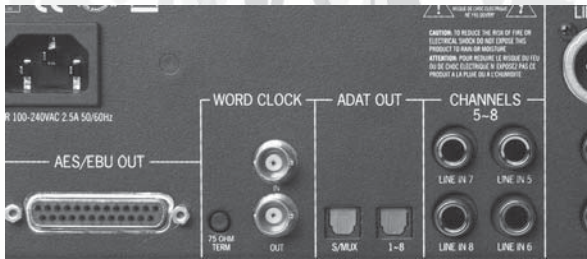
RISQUE DE CHOC ELECTRIQUE NE PAS OUVRIR

CAUTION: TO REDUCE THE RISK OF FIRE OR ELECTRICAL SHOCK DO NOT EXPOSE THIS PRODUCT TO RAIN OR MOISTURE
ATTENTION: POUR REDUIRE LE RISQUE DU FEU OU DE CHOC ELECTRIQUE N'EXPOSEZ PAS CE PRODUIT A LA PLUIE OU A L'HUMIDITE

R 100-240VAC 2.5A 50/60Hz

WORD CLOCK

ADAT OUT

CHANNELS 5~8

AES/EBU OUT

IN

75 OHM TERM

OUT

S/MUX

1~8

LINE IN 7

LINE IN 5

LINE IN 8

LINE IN 6